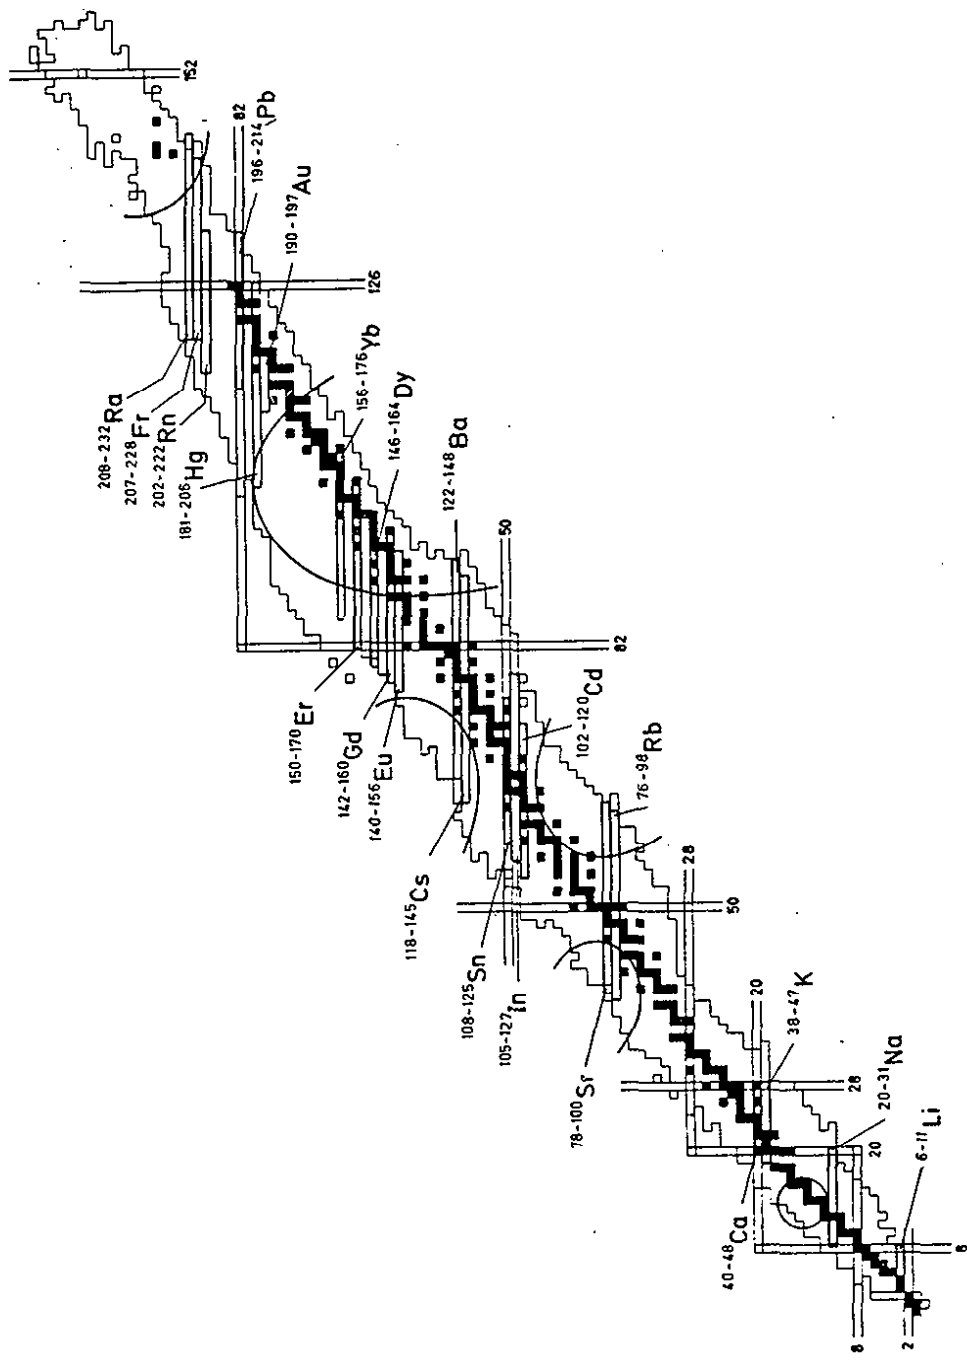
152
82
$^{196-214}$Pb
$^{190-197}$Au
126
$^{156-176}$Yb
$^{146-164}$Dy
$^{208-232}$Ra
$^{207-228}$Fr
$^{202-222}$Rn
$^{181-206}$Hg
$^{122-148}$Ba
50
82
$^{150-170}$Er
$^{142-160}$Gd
$^{140-156}$Eu
$^{102-120}$Cd
$^{76-98}$Rb
28
$^{118-145}$Cs
50
$^{108-125}$Sn
$^{105-127}$In
20
$^{38-47}$K
$^{78-100}$Sr
28
$^{20-31}$Na
20
$^{6-11}$Li
$^{40-48}$Ca
8
8
2